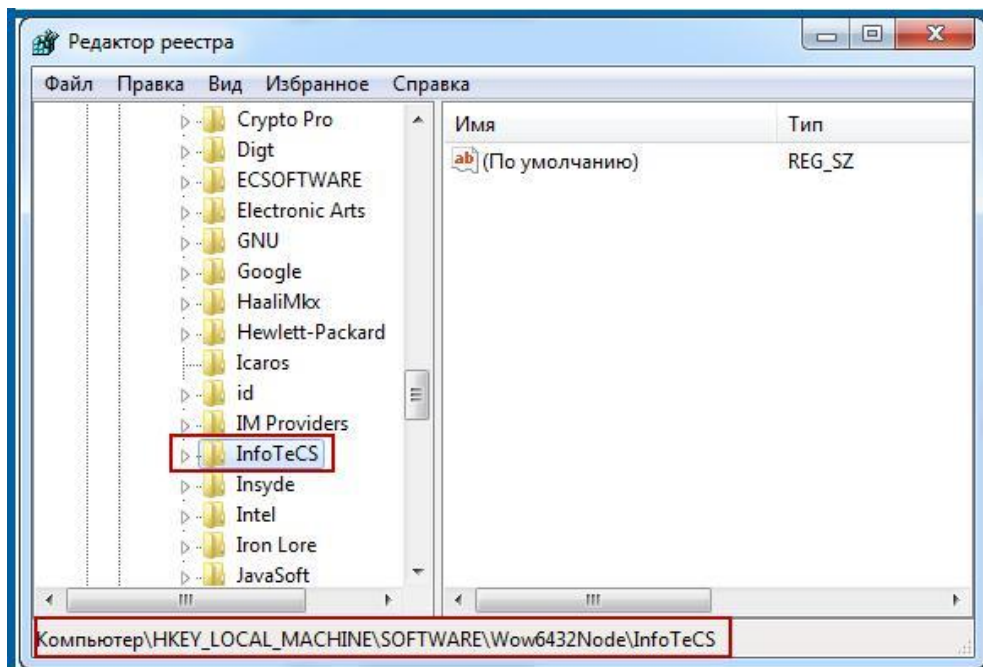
Редактор реестра

Файл Правка Вид Избранное Справка

Crypto Pro
Digt
ECSOFTWARE
Electronic Arts
GNU
Google
HaaliMkx
Hewlett-Packard
Icaros
id
IM Providers
InfoTeCS
Insyde
Intel
Iron Lore
JavaSoft

| Имя | Тип |
|---|---|
| ab (По умолчанию) | REG_SZ |

Компьютер\HKEY_LOCAL_MACHINE\SOFTWARE\Wow6432Node\InfoTeCS